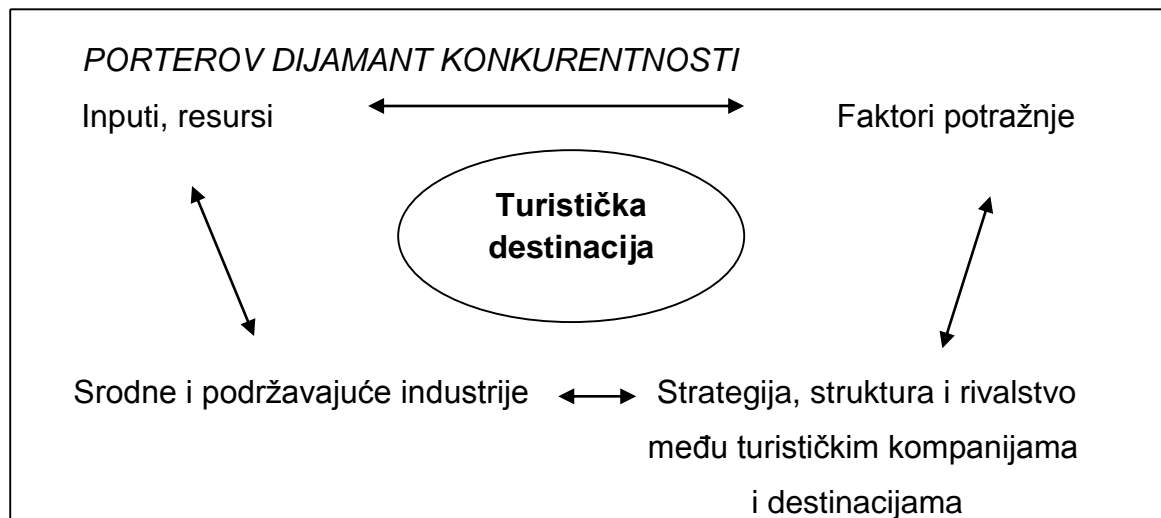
*PORTEROV DIJAMANT KONKURENTNOSTI*

Inputi, resursi

Faktori potražnje

**Turistička destinacija**

Srodne i podržavajuće industrije

Strategija, struktura i rivalstvo među turističkim kompanijama i destinacijama